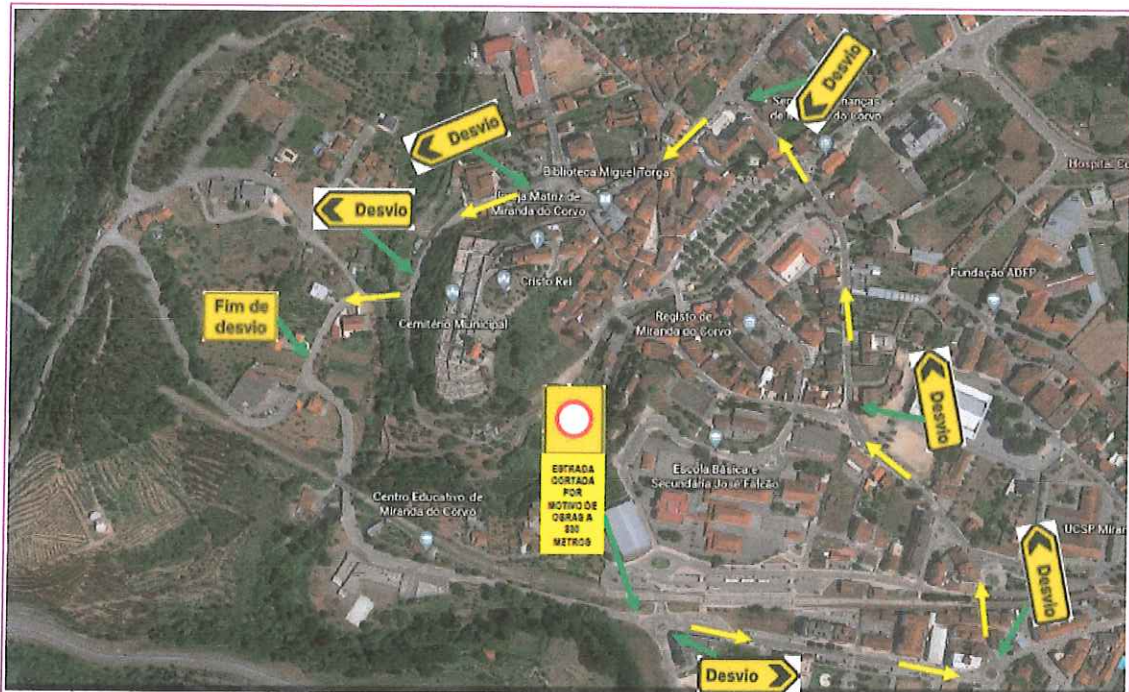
Desvio

Ser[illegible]nças de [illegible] do Corvo

Desvio

Biblioteca Miguel Torga

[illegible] Matriz de Miranda do Corvo

Hospital C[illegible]

Desvio

Cristo Rei

Fundação ADFP

Fim de desvio

Cemitério Municipal

Registo de Miranda do Corvo

Desvio

ESTRADA CORTADA POR MOTIVO DE OBRAS A 800 METROS

Escola Básica e Secundária José Falcão

Centro Educativo de Miranda do Corvo

UCSP Miran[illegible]

Desvio

Desvio